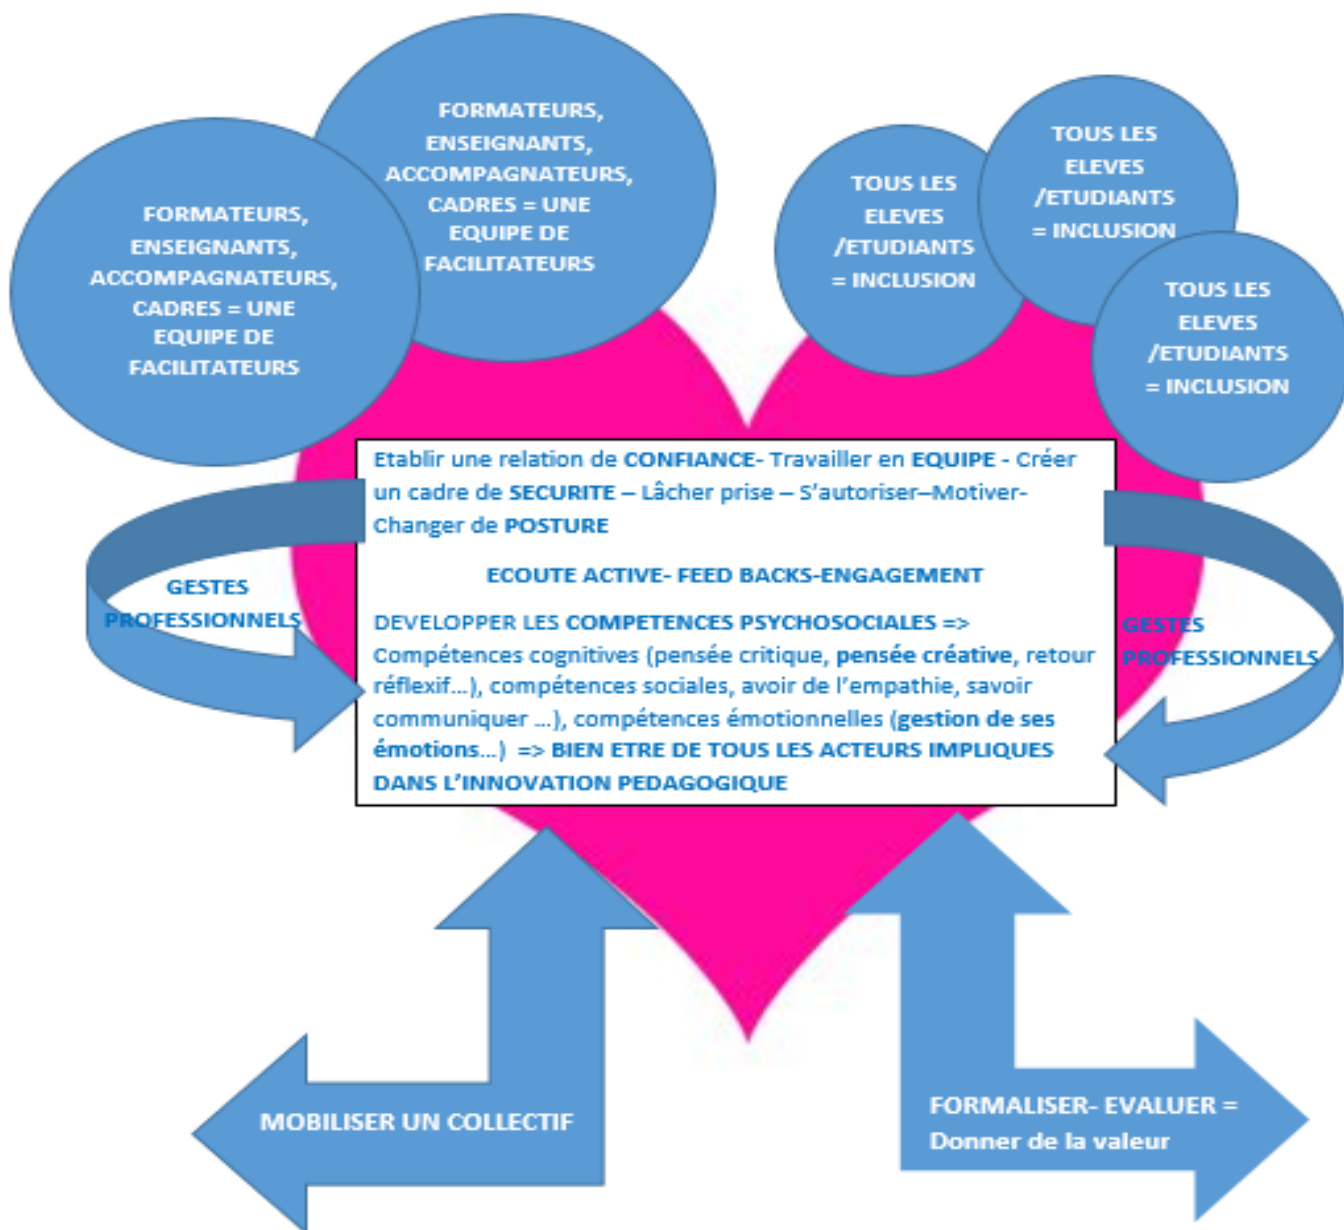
FORMATEURS, ENSEIGNANTS, ACCOMPAGNATEURS, CADRES = UNE EQUIPE DE FACILITATEURS

FORMATEURS, ENSEIGNANTS, ACCOMPAGNATEURS, CADRES = UNE EQUIPE DE FACILITATEURS

TOUS LES ELEVES /ETUDIANTS = INCLUSION

TOUS LES ELEVES /ETUDIANTS = INCLUSION

TOUS LES ELEVES /ETUDIANTS = INCLUSION

Etablir une relation de CONFIANCE- Travailler en EQUIPE - Créer un cadre de SECURITE – Lâcher prise – S'autoriser–Motiver-Changer de POSTURE

ECOUTE ACTIVE- FEED BACKS-ENGAGEMENT

DEVELOPPER LES COMPETENCES PSYCHOSOCIALES => Compétences cognitives (pensée critique, pensée créative, retour réflexif…), compétences sociales, avoir de l'empathie, savoir communiquer …), compétences émotionnelles (gestion de ses émotions…) => BIEN ETRE DE TOUS LES ACTEURS IMPLIQUES DANS L'INNOVATION PEDAGOGIQUE

GESTES PROFESSIONNELS

GESTES PROFESSIONNELS

MOBILISER UN COLLECTIF

FORMALISER- EVALUER = Donner de la valeur